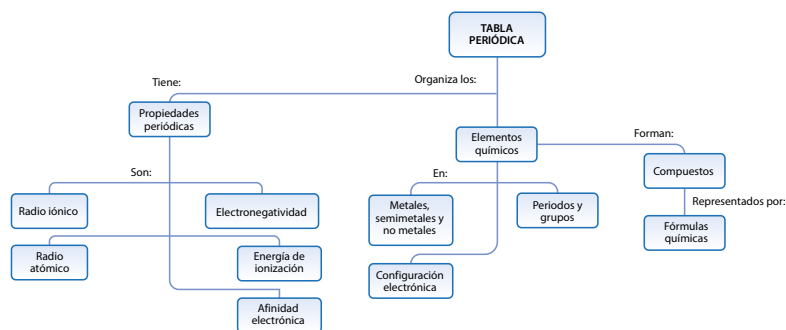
TABLA PERIÓDICA

Tiene:

Organiza los:

Propiedades periódicas

Elementos químicos

Forman:

Son:

En:

Compuestos

Radio iónico

Electronegatividad

Metales, semimetales y no metales

Periodos y grupos

Representados por:

Fórmulas químicas

Radio atómico

Energía de ionización

Configuración electrónica

Afinidad electrónica